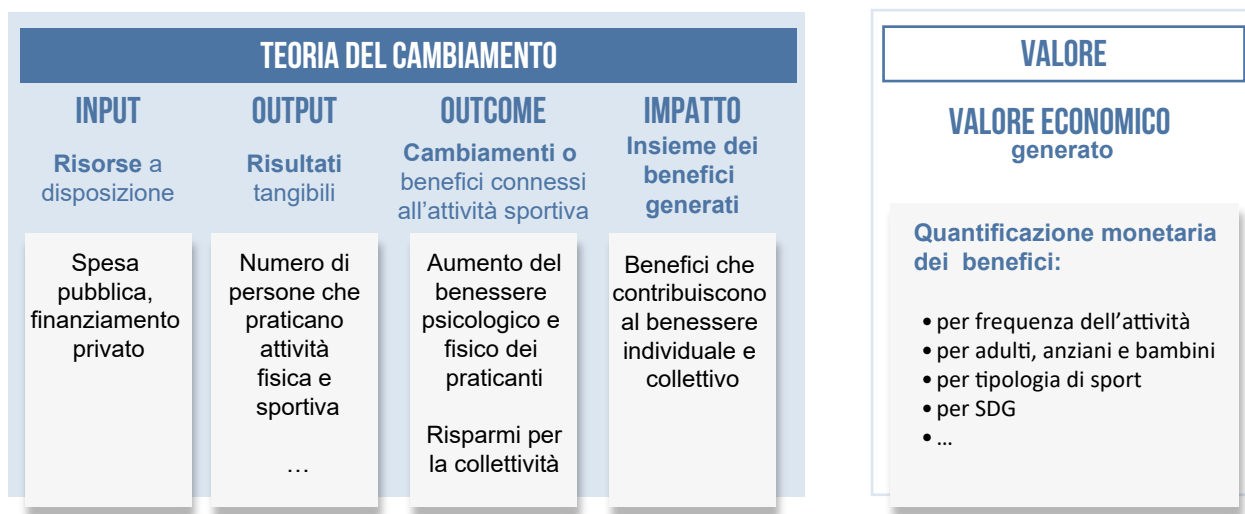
TEORIA DEL CAMBIAMENTO

INPUT

Risorse a disposizione

Spesa pubblica, finanziamento privato

OUTPUT

Risultati tangibili

Numero di persone che praticano attività fisica e sportiva

…

OUTCOME

Cambiamenti o benefici connessi all'attività sportiva

Aumento del benessere psicologico e fisico dei praticanti

Risparmi per la collettività

IMPATTO

Insieme dei benefici generati

Benefici che contribuiscono al benessere individuale e collettivo

VALORE

VALORE ECONOMICO generato

Quantificazione monetaria dei benefici:

• per frequenza dell'attività
• per adulti, anziani e bambini
• per tipologia di sport
• per SDG
• …